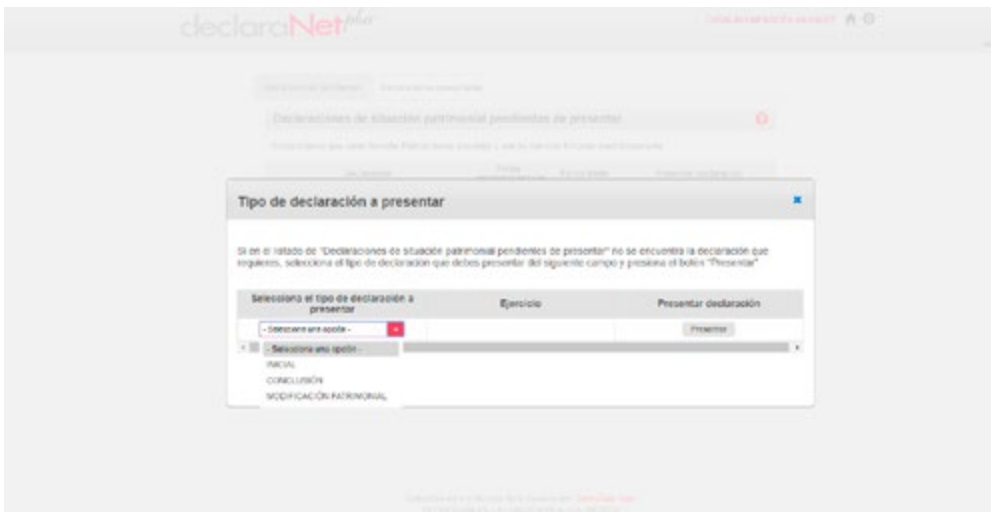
declaraNetplus

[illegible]

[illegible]

Declaraciones de situación patrimonial pendientes de presentar

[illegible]

Tipo de declaración a presentar

Si en el listado de "Declaraciones de situación patrimonial pendientes de presentar" no se encuentra la declaración que requieres, selecciona el tipo de declaración que debes presentar del siguiente campo y presiona el botón "Presentar"

| Selecciona el tipo de declaración a presentar | Ejercicio | Presentar declaración |
|---|---|---|
| - Selecciona una opción - | | Presentar |

- Selecciona una opción -
INICIAL
CONCLUSIÓN
MODIFICACIÓN PATRIMONIAL

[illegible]